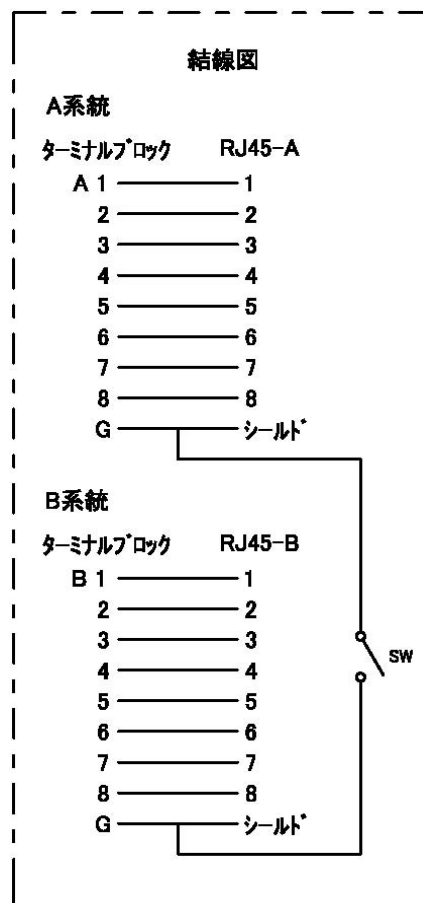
結線図

A系統

ターミナルブロック RJ45-A

A 1 — 1
2 — 2
3 — 3
4 — 4
5 — 5
6 — 6
7 — 7
8 — 8
G — シールド

B系統

ターミナルブロック RJ45-B

B 1 — 1
2 — 2
3 — 3
4 — 4
5 — 5
6 — 6
7 — 7
8 — 8
G — シールド

SW